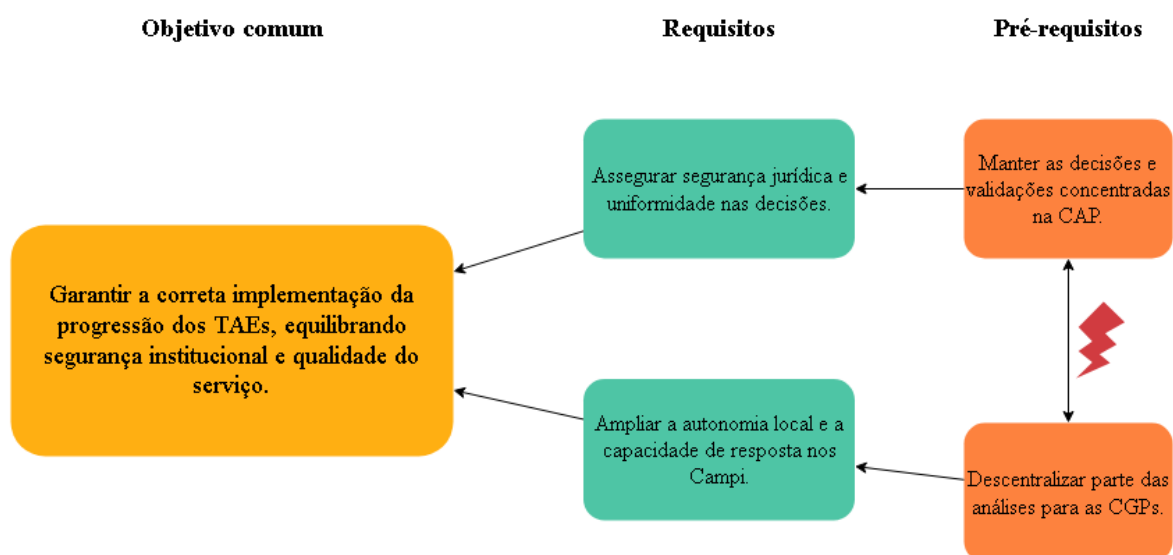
Objetivo comum

Requisitos

Pré-requisitos

Assegurar segurança jurídica e uniformidade nas decisões.

Manter as decisões e validações concentradas na CAP.

Garantir a correta implementação da progressão dos TAEs, equilibrando segurança institucional e qualidade do serviço.

Ampliar a autonomia local e a capacidade de resposta nos Campi.

Descentralizar parte das análises para as CGPs.